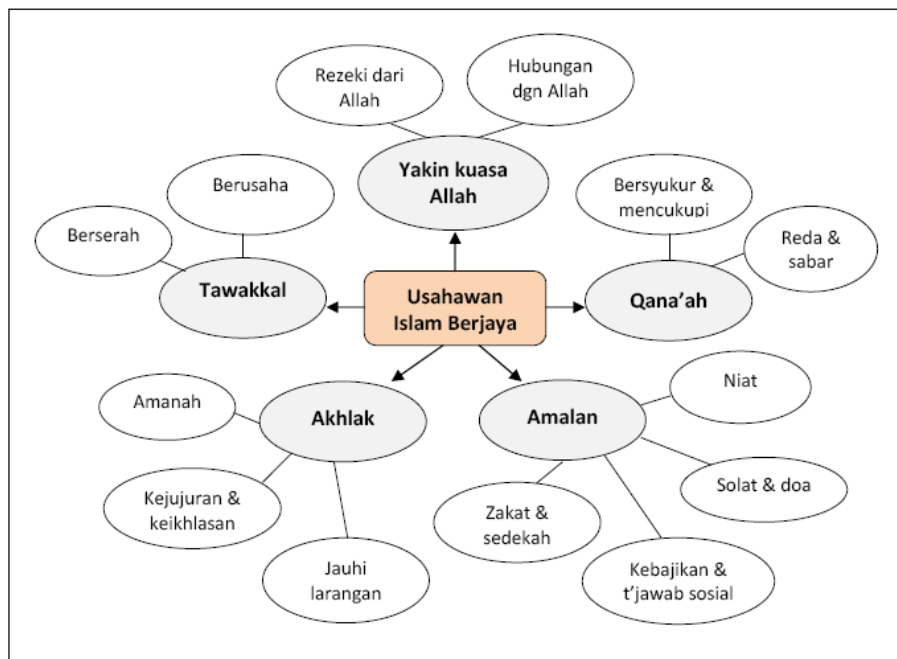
Rezeki dari Allah

Hubungan dgn Allah

Yakin kuasa Allah

Berusaha

Berserah

Tawakkal

Bersyukur & mencukupi

Reda & sabar

Qana'ah

Usahawan Islam Berjaya

Amanah

Akhlak

Kejujuran & keikhlasan

Jauhi larangan

Amalan

Niat

Solat & doa

Zakat & sedekah

Kebajikan & t'jawab sosial